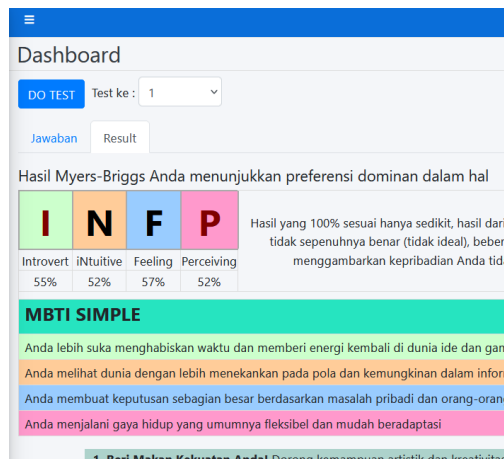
≡

Dashboard

DO TEST Test ke : 1

Jawaban Result

Hasil Myers-Briggs Anda menunjukkan preferensi dominan dalam hal

| I | N | F | P |
|---|---|---|---|
| Introvert | iNtuitive | Feeling | Perceiving |
| 55% | 52% | 57% | 52% |

Hasil yang 100% sesuai hanya sedikit, hasil dari tidak sepenuhnya benar (tidak ideal), beber menggambarkan kepribadian Anda tid

MBTI SIMPLE

Anda lebih suka menghabiskan waktu dan memberi energi kembali di dunia ide dan gan

Anda melihat dunia dengan lebih menekankan pada pola dan kemungkinan dalam infor

Anda membuat keputusan sebagian besar berdasarkan masalah pribadi dan orang-oran

Anda menjalani gaya hidup yang umumnya fleksibel dan mudah beradaptasi

1. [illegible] Kekuatan Anda! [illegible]